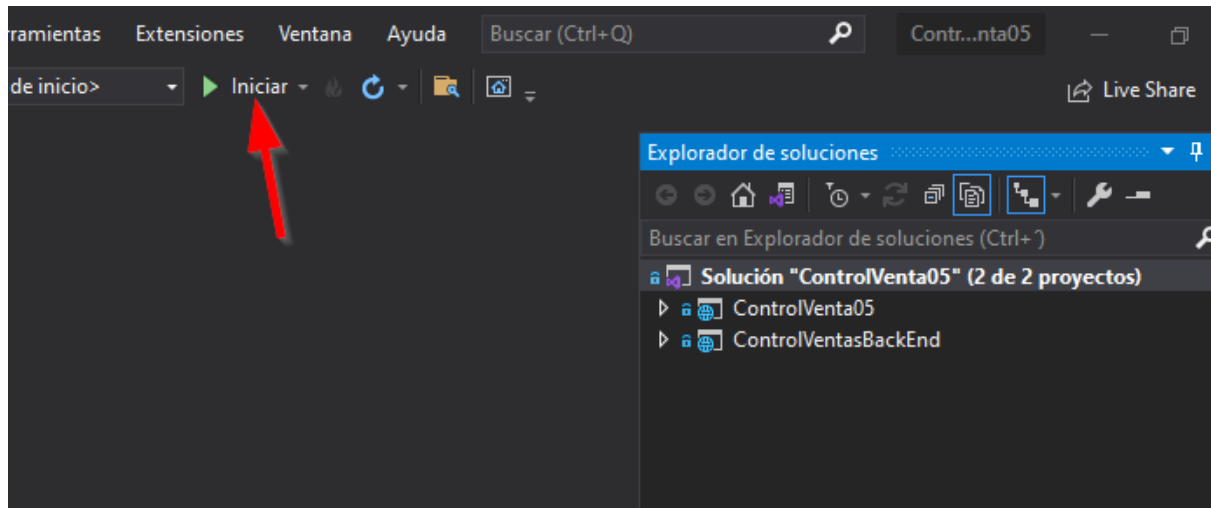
rramientas Extensiones Ventana Ayuda Buscar (Ctrl+Q) Contr...nta05

de inicio> Iniciar Live Share

Explorador de soluciones

Buscar en Explorador de soluciones (Ctrl+´)

Solución "ControlVenta05" (2 de 2 proyectos)

ControlVenta05

ControlVentasBackEnd